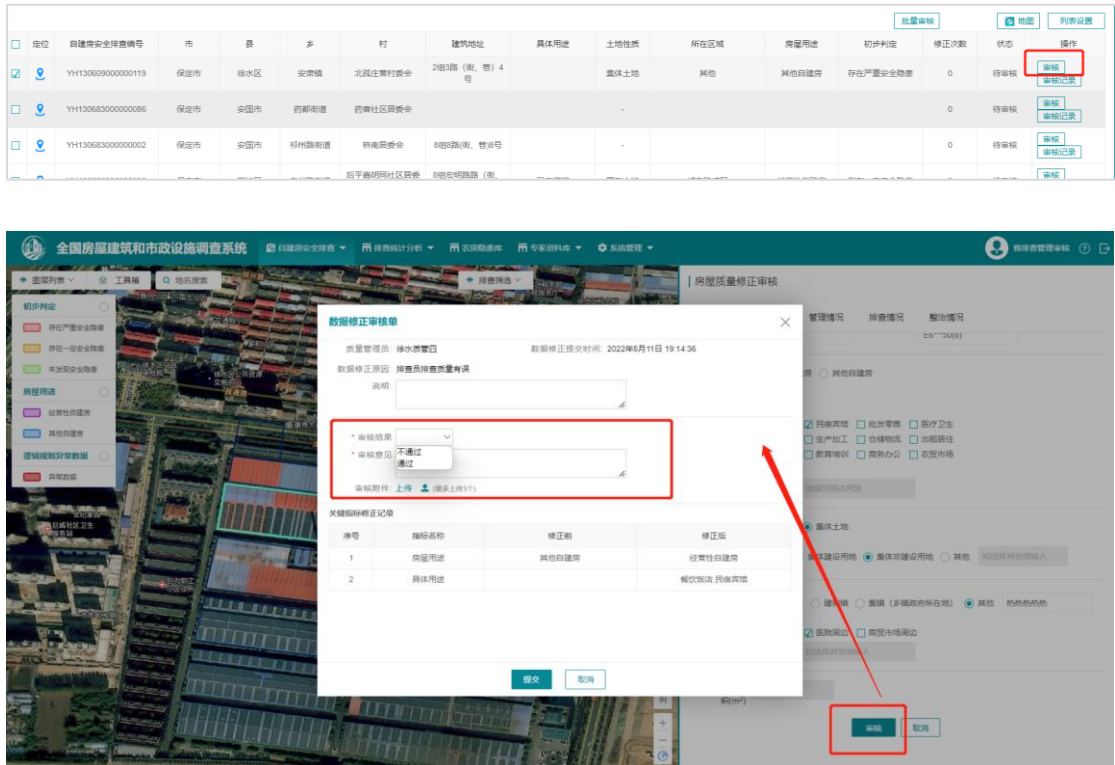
批量审核 地图 列表设置

| | 定位 | 自建房安全排查编号 | 市 | 县 | 乡 | 村 | 建筑地址 | 具体用途 | 土地性质 | 所在区域 | 房屋用途 | 初步判定 | 修正次数 | 状态 | 操作 |
|---|---|---|---|---|---|---|---|---|---|---|---|---|---|---|---|
| ☑ | | YH130609000000119 | 保定市 | 徐水区 | 安肃镇 | 北瓦庄窝村委会 | 2组3路（街、巷）4号 | | 集体土地 | 其他 | 其他自建房 | 存在严重安全隐患 | 0 | 待审核 | 审核 审核记录 |
| ☐ | | YH130683000000086 | 保定市 | 安国市 | 药都街道 | 药香社区居委会 | | | - | | | | 0 | 待审核 | 审核 审核记录 |
| ☐ | | YH130683000000002 | 保定市 | 安国市 | 祁州路街道 | 祈南居委会 | 8组8路(街、巷)8号 | | - | | | | 0 | 待审核 | 审核 审核记录 |
| ☐ | | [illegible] | | | | 后平善明同社区居委 | 8组安明路路（街、 | | | | | | | | 审核 |

全国房屋建筑和市政设施调查系统 自建房安全排查 排查统计分析 农房隐患库 专家资料库 系统管理 省排查管理审核

图层列表 工具箱 地名搜索 排查筛选
初步判定
存在严重安全隐患
存在一定安全隐患
未发现安全隐患
房屋用途
经营性自建房
其他自建房
逻辑规则异常数据
异常数据

房屋质量修正审核
管理情况 排查情况 整治情况

数据修正审核单
质量管理员: 徐水质管四
数据修正提交时间: 2022年8月11日 19:14:36
数据修正原因: 排查员排查质量有误
说明:
* 审核结果
* 审核意见
不通过
通过
审核附件: 上传 (最多上传9个)

关键指标修正记录

| 序号 | 指标名称 | 修正前 | 修正后 |
|---|---|---|---|
| 1 | 房屋用途 | 其他自建房 | 经营性自建房 |
| 2 | 具体用途 | | 餐饮饭店,民俗宾馆 |

提交 取消

其他自建房
民宿宾馆 批发零售 医疗卫生
生产加工 仓储物流 出租居住
教育培训 商务办公 农贸市场
集体土地
集体建设用地 集体非建设用地 其他
建制镇 集镇（乡镇政府所在地） 其他
医院周边 商贸市场周边
积(m²)
审核 取消